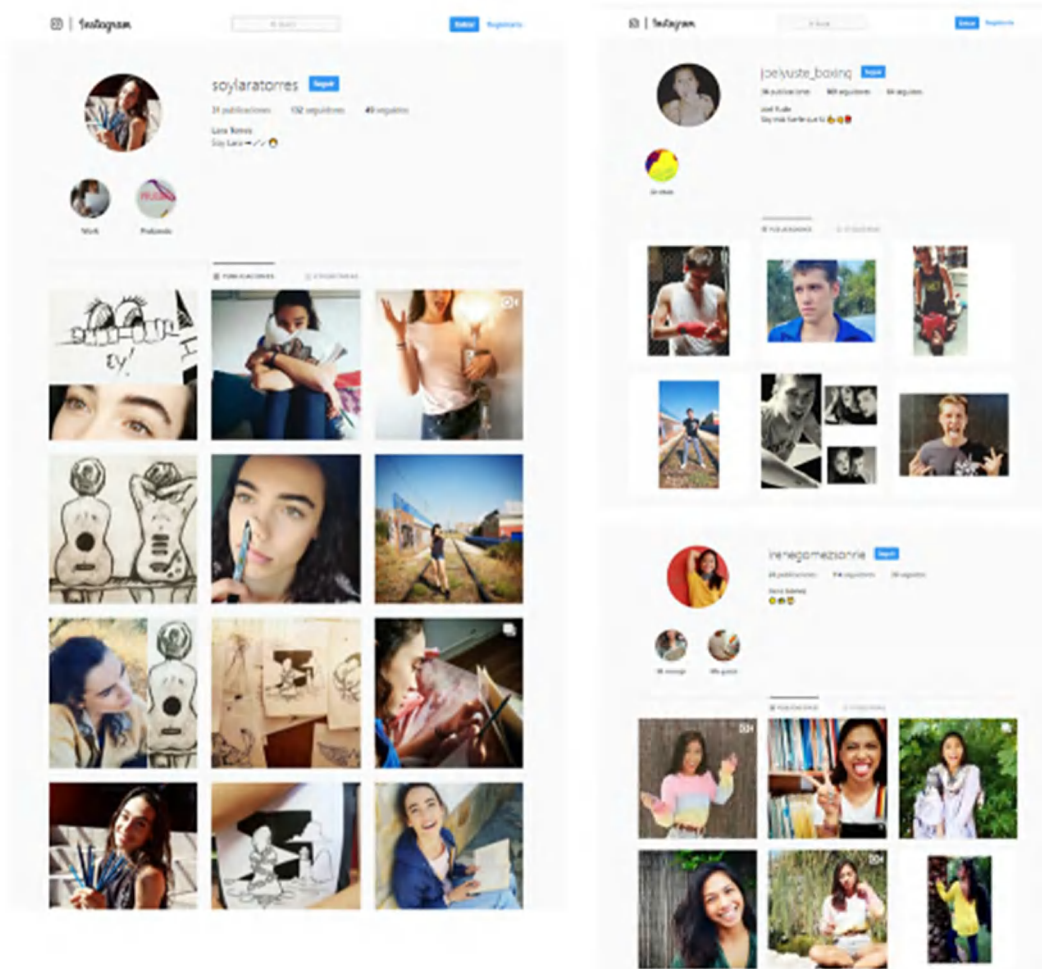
Instagram

Entrar Registrarte

soylaratorres Seguir

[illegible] publicaciones 132 seguidores 49 seguidos

Lara Torres
Soy Lara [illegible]

Work Podcasts

PUBLICACIONES ETIQUETADAS

Instagram

Entrar Registrarte

joelyuste_boxing Seguir

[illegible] publicaciones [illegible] seguidores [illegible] seguidos

Joel Yuste
Soy más fuerte que tú

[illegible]

PUBLICACIONES ETIQUETADAS

irenegomezsonrie Seguir

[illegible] publicaciones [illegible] seguidores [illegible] seguidos

Irene Gómez

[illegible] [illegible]

PUBLICACIONES ETIQUETADAS